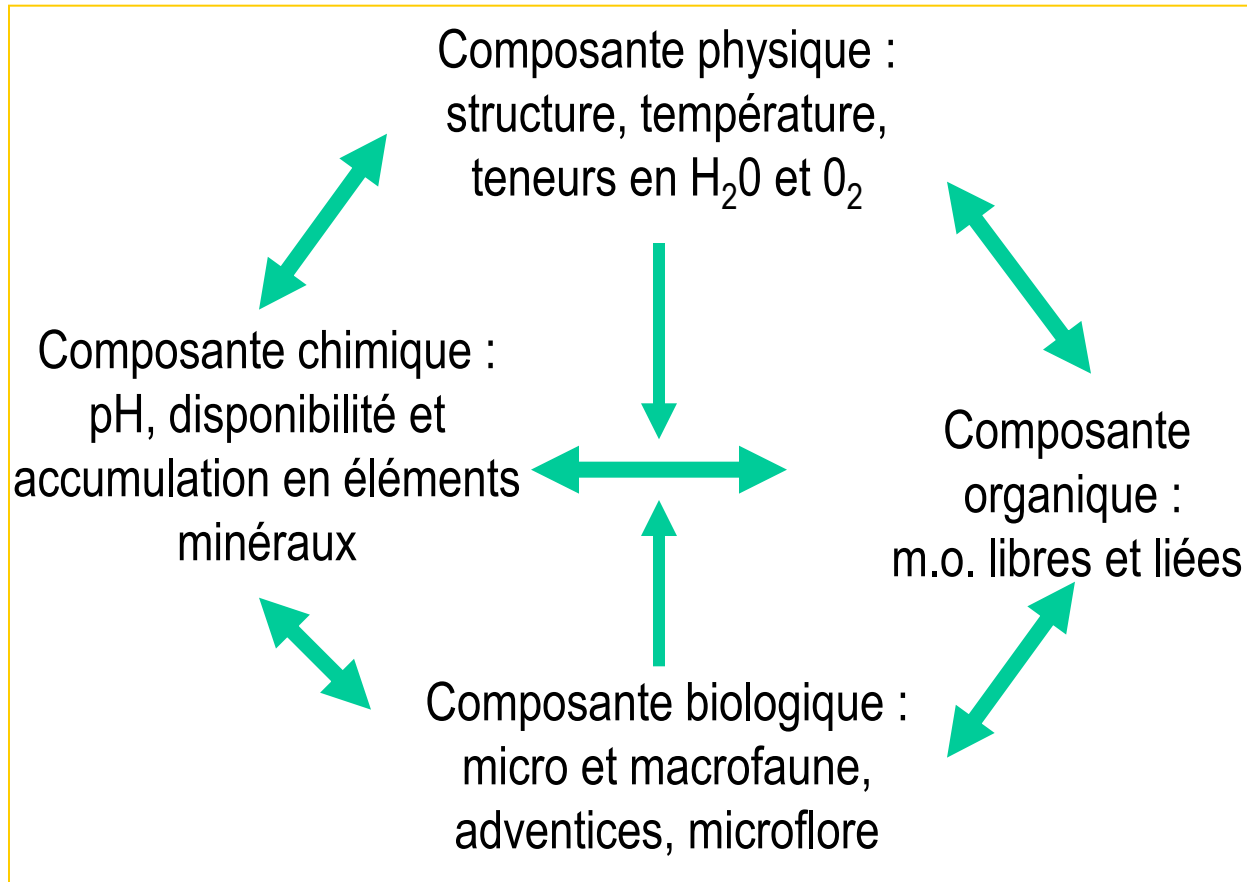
Composante physique : structure, température, teneurs en $H_20$ et $0_2$

Composante chimique : pH, disponibilité et accumulation en éléments minéraux

Composante organique : m.o. libres et liées

Composante biologique : micro et macrofaune, adventices, microflore